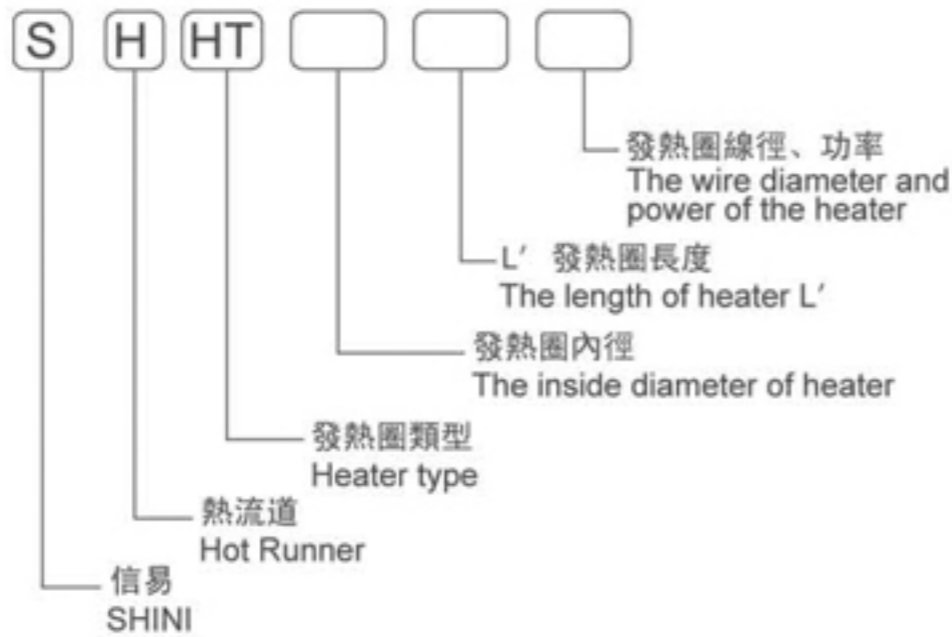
S H HT

發熱圈線徑、功率
The wire diameter and power of the heater

L’ 發熱圈長度
The length of heater L’

發熱圈內徑
The inside diameter of heater

發熱圈類型
Heater type

熱流道
Hot Runner

信易
SHINI